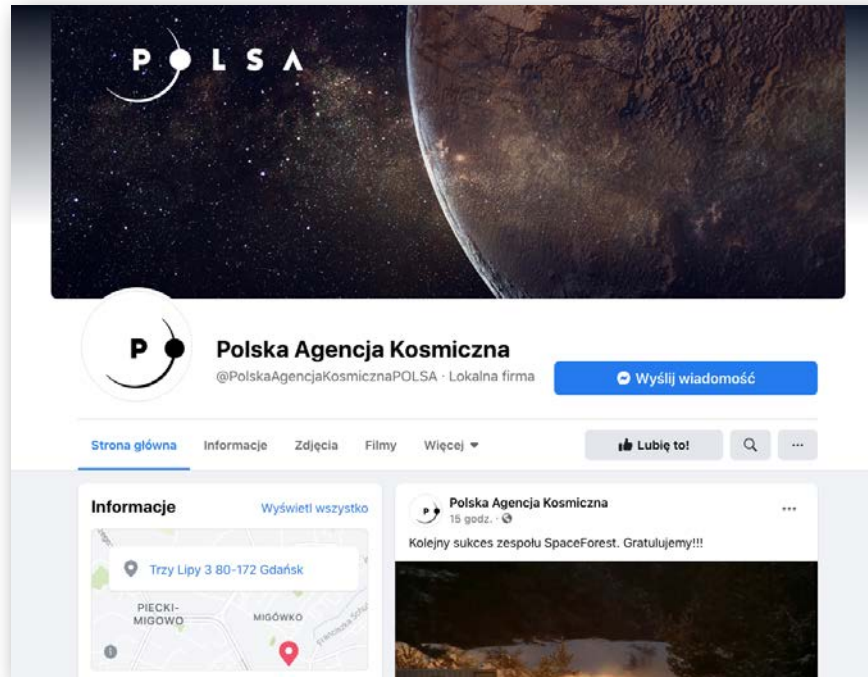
POLSA

P

Polska Agencja Kosmiczna

@PolskaAgencjaKosmicznaPOLSA · Lokalna firma

Wyślij wiadomość

Strona główna Informacje Zdjęcia Filmy Więcej

Lubię to!

···

Informacje

Wyświetl wszystko

Trzy Lipy 3 80-172 Gdańsk

PIECKI-MIGOWO

MIGOWO

Polska Agencja Kosmiczna

15 godz. ·

···

Kolejny sukces zespołu SpaceForest. Gratulujemy!!!